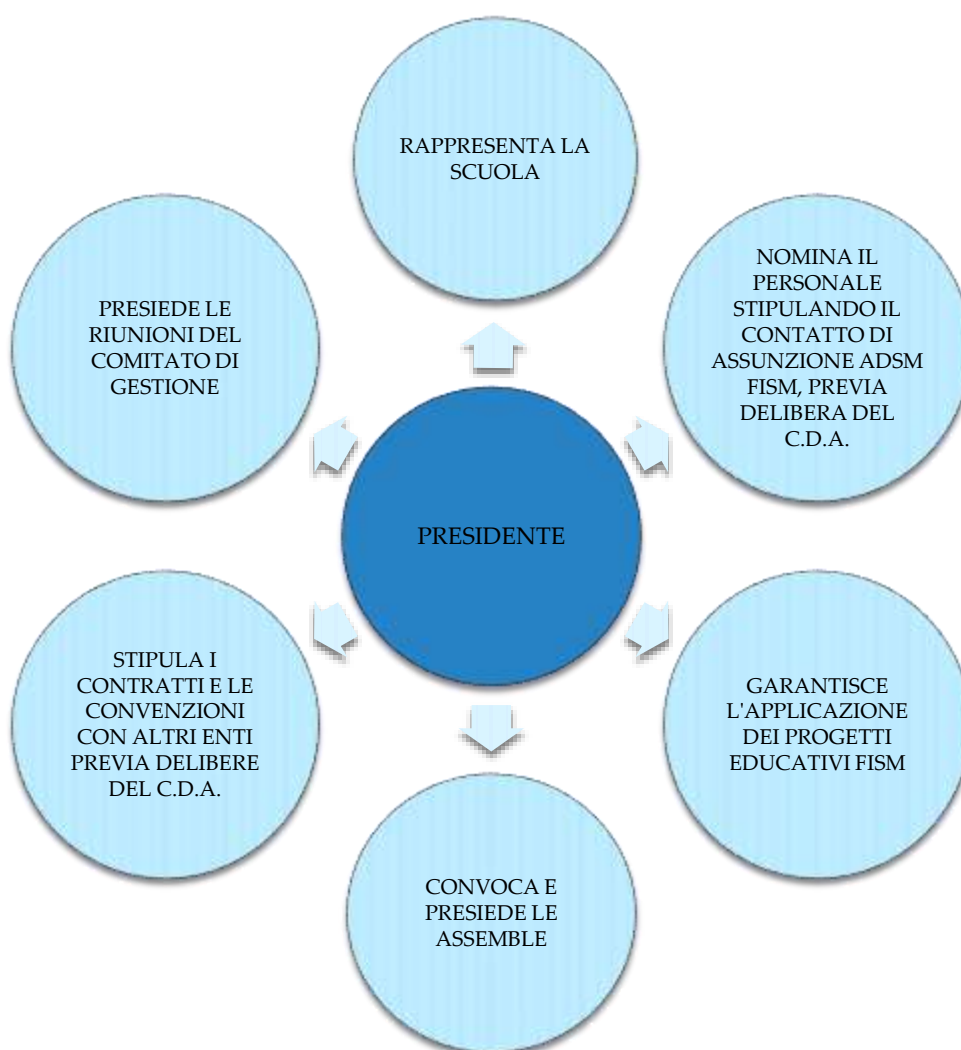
RAPPRESENTA LA SCUOLA

PRESIEDE LE RIUNIONI DEL COMITATO DI GESTIONE

NOMINA IL PERSONALE STIPULANDO IL CONTATTO DI ASSUNZIONE ADSM FISM, PREVIA DELIBERA DEL C.D.A.

PRESIDENTE

STIPULA I CONTRATTI E LE CONVENZIONI CON ALTRI ENTI PREVIA DELIBERE DEL C.D.A.

GARANTISCE L'APPLICAZIONE DEI PROGETTI EDUCATIVI FISM

CONVOCA E PRESIEDE LE ASSEMBLE